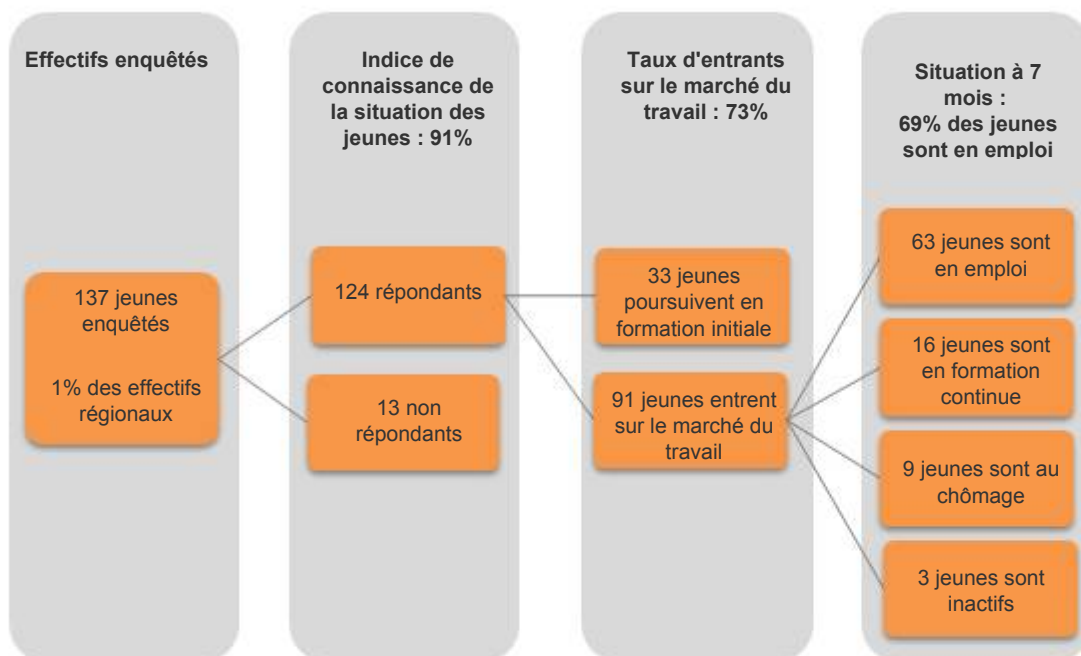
Effectifs enquêtés

137 jeunes enquêtés

1% des effectifs régionaux

Indice de connaissance de la situation des jeunes : 91%

124 répondants

13 non répondants

Taux d'entrants sur le marché du travail : 73%

33 jeunes poursuivent en formation initiale

91 jeunes entrent sur le marché du travail

Situation à 7 mois : 69% des jeunes sont en emploi

63 jeunes sont en emploi

16 jeunes sont en formation continue

9 jeunes sont au chômage

3 jeunes sont inactifs